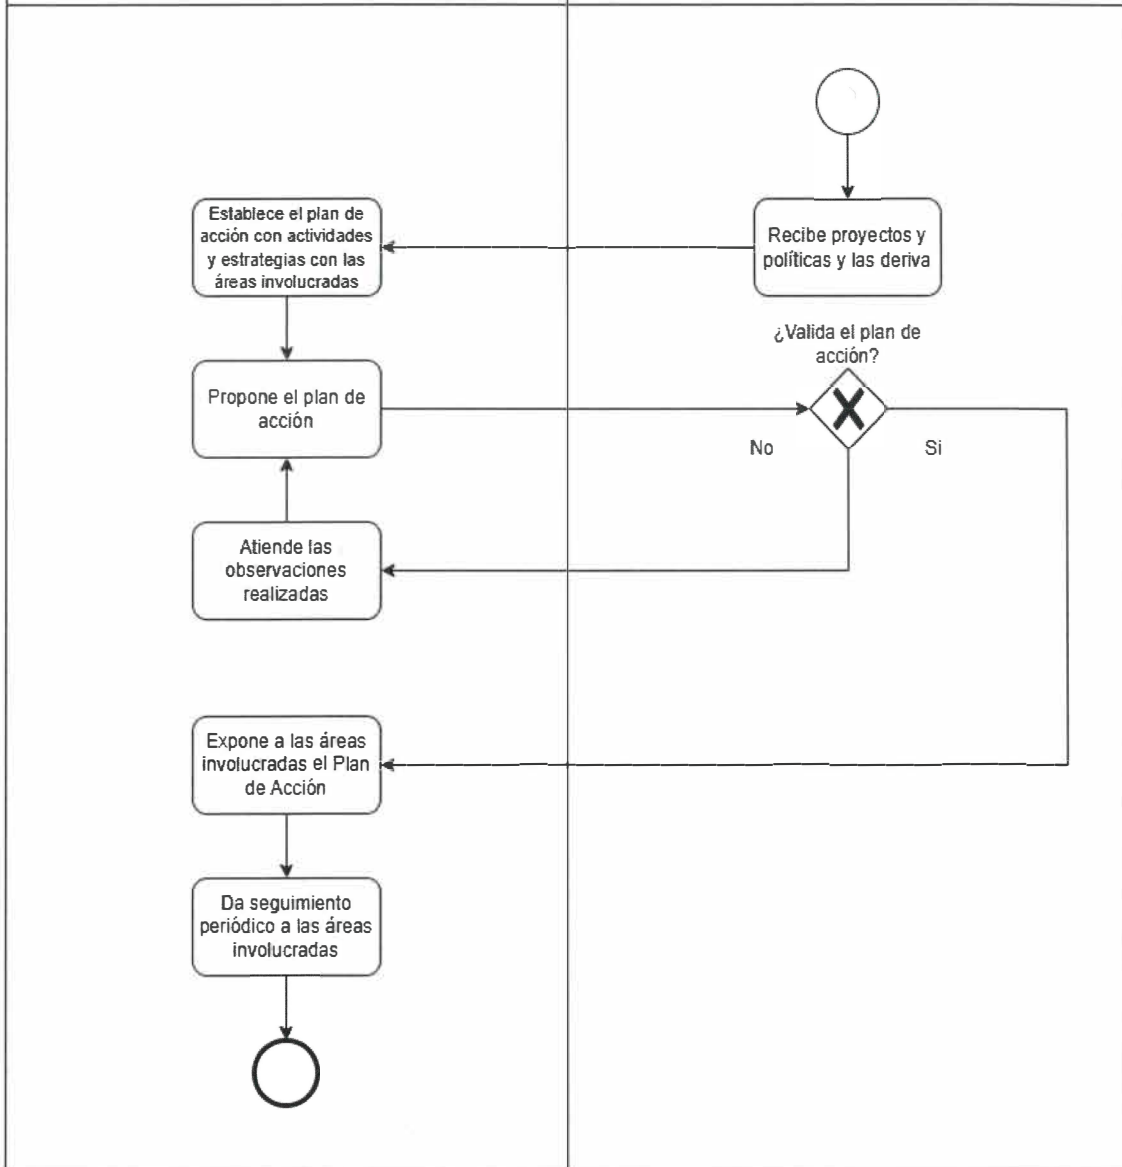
Recibe proyectos y políticas y las deriva

Establece el plan de acción con actividades y estrategias con las áreas involucradas

¿Valida el plan de acción?

Propone el plan de acción

No

Si

Atiende las observaciones realizadas

Expone a las áreas involucradas el Plan de Acción

Da seguimiento periódico a las áreas involucradas